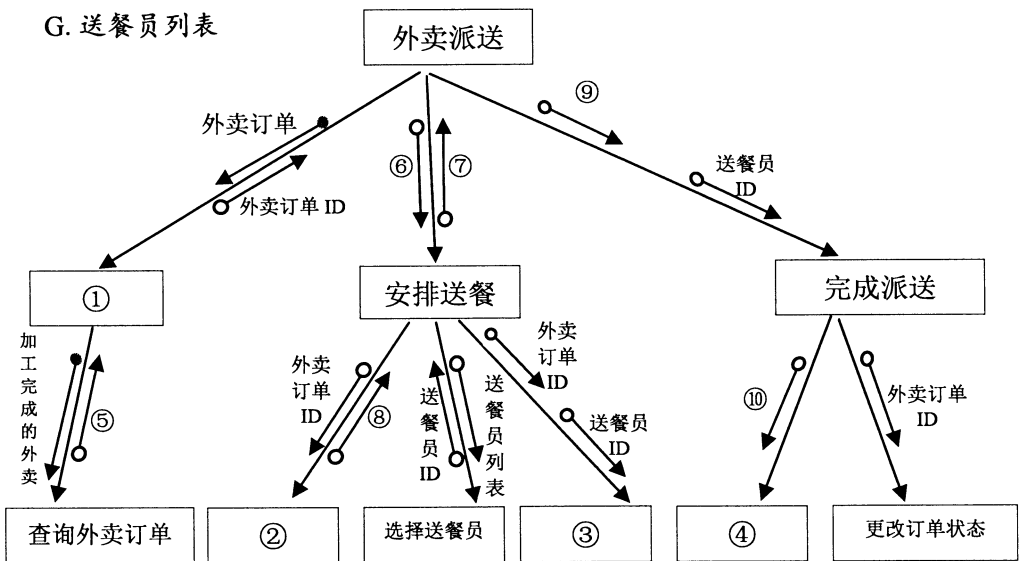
G. 送餐员列表

外卖派送

外卖订单

外卖订单 ID

⑥

⑦

⑨

送餐员 ID

①

安排送餐

完成派送

加工完成的外卖

⑤

外卖订单 ID

⑧

送餐员 ID

送餐员列表

外卖订单 ID

送餐员 ID

⑩

外卖订单 ID

查询外卖订单

②

选择送餐员

③

④

更改订单状态